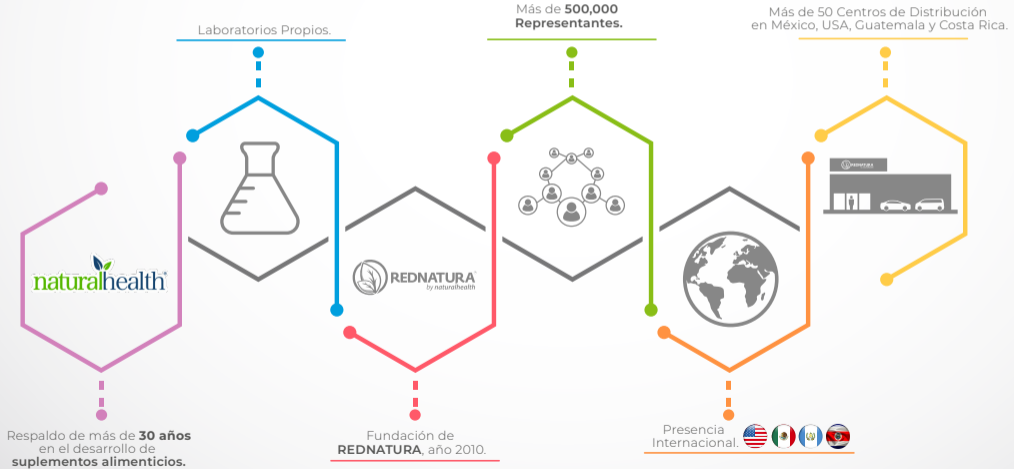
Laboratorios Propios.

Más de **500,000** **Representantes.**

Más de 50 Centros de Distribución en México, USA, Guatemala y Costa Rica.

naturalhealth

REDNATURA
by naturalhealth

Respaldo de más de **30 años** en el desarrollo de **suplementos alimenticios.**

Fundación de **REDNATURA**, año 2010.

Presencia Internacional.